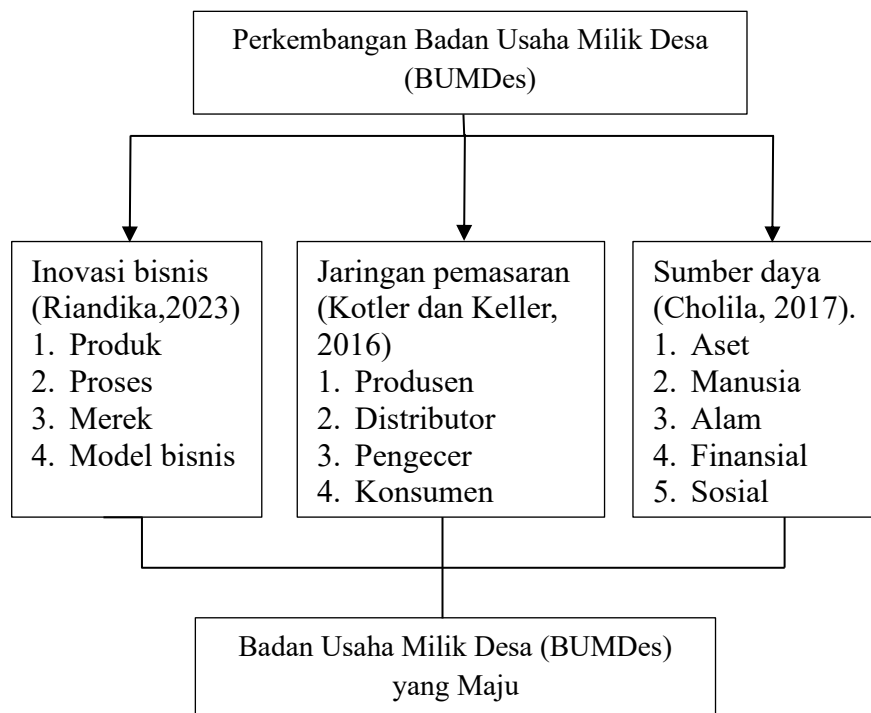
Perkembangan Badan Usaha Milik Desa (BUMDes)

Inovasi bisnis (Riandika,2023)
1. Produk
2. Proses
3. Merek
4. Model bisnis

Jaringan pemasaran (Kotler dan Keller, 2016)
1. Produsen
2. Distributor
3. Pengecer
4. Konsumen

Sumber daya (Cholila, 2017).
1. Aset
2. Manusia
3. Alam
4. Finansial
5. Sosial

Badan Usaha Milik Desa (BUMDes) yang Maju